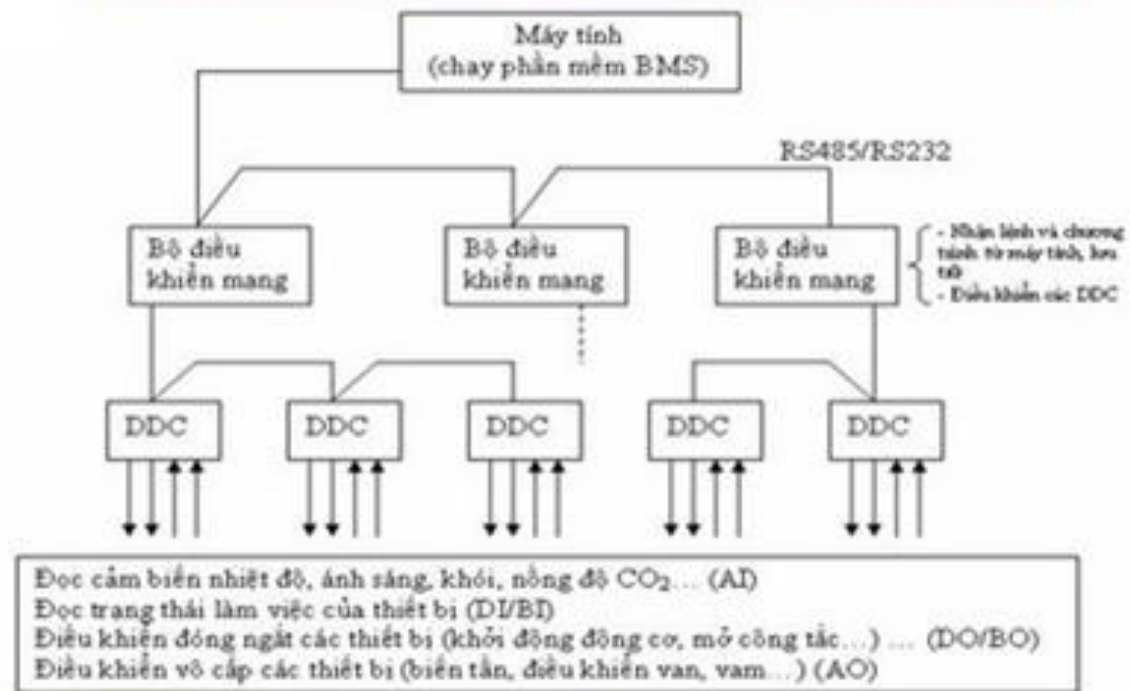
Máy tính
(chạy phần mềm BMS)

RS485/RS232

Bộ điều khiển mạng

Bộ điều khiển mạng

Bộ điều khiển mạng

- Nhận lệnh và chương trình từ máy tính, lưu trữ
- Điều khiển các DDC

DDC

DDC

DDC

DDC

DDC

Đọc cảm biến nhiệt độ, ánh sáng, khói, nồng độ $CO_2$... (AI)
Đọc trạng thái làm việc của thiết bị (DI/BI)
Điều khiển đóng ngắt các thiết bị (khởi động động cơ, mở công tắc...) ... (DO/BO)
Điều khiển vô cấp các thiết bị (biến tần, điều khiển van, vam...) (AO)